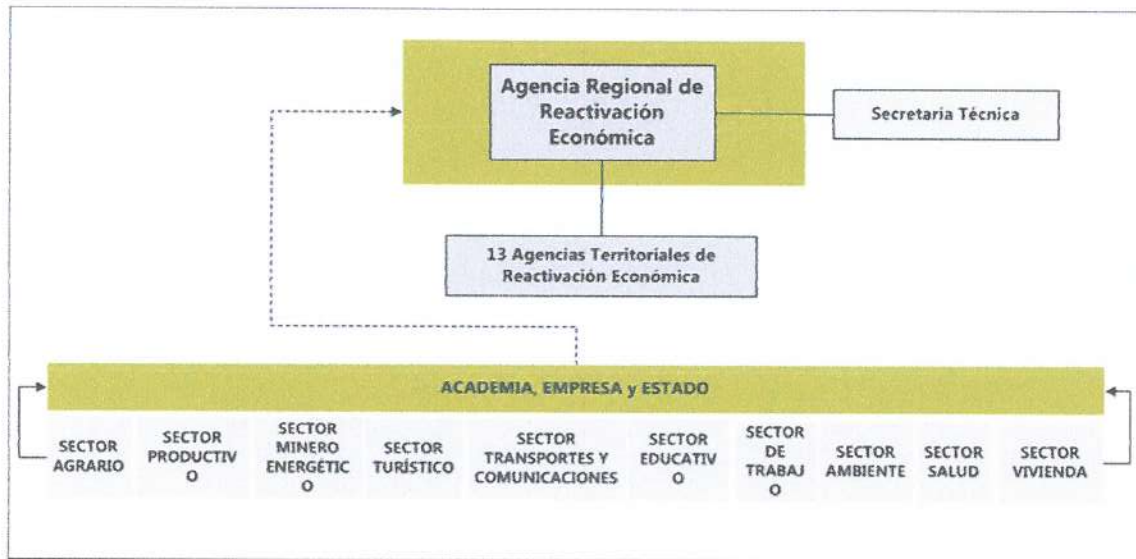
Agencia Regional de Reactivación Económica

Secretaria Técnica

13 Agencias Territoriales de Reactivación Económica

ACADEMIA, EMPRESA y ESTADO

SECTOR AGRARIO

SECTOR PRODUCTIV O

SECTOR MINERO ENERGÉTIC O

SECTOR TURÍSTICO

SECTOR TRANSPORTES Y COMUNICACIONES

SECTOR EDUCATIV O

SECTOR DE TRABAJ O

SECTOR AMBIENTE

SECTOR SALUD

SECTOR VIVIENDA